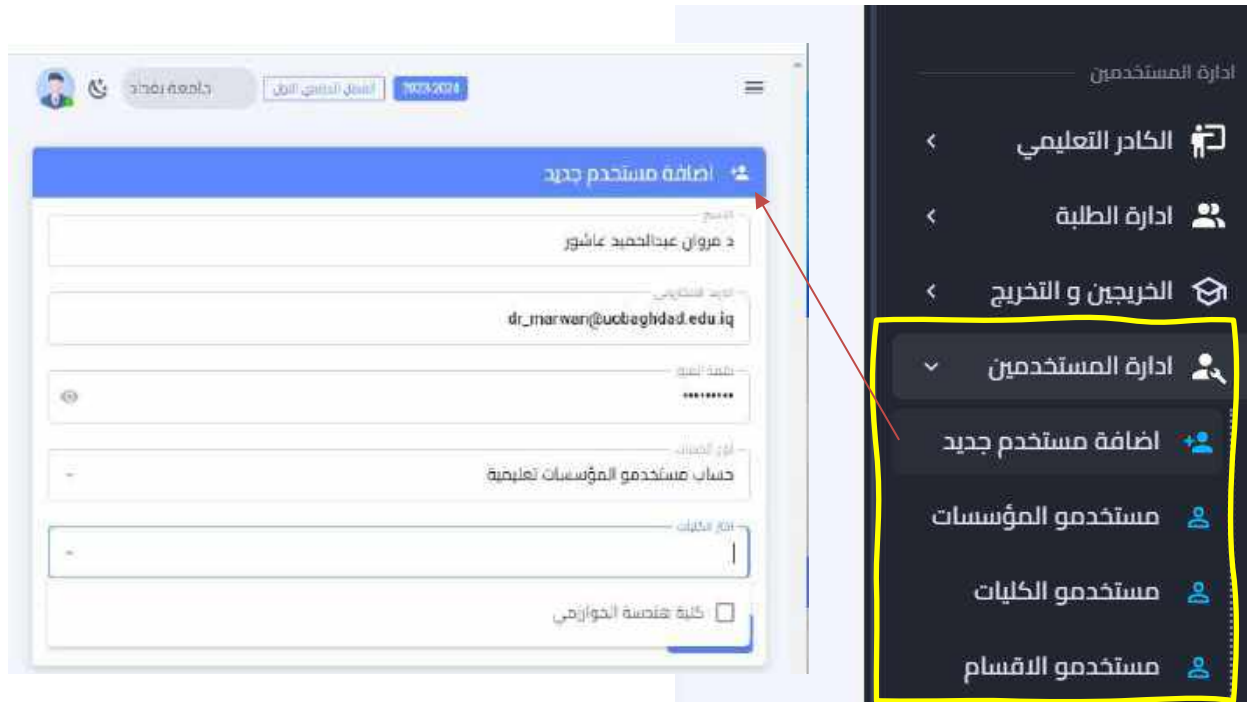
جامعة بغداد
الفصل الدراسي الاول
2023-2024

اضافة مستخدم جديد

الاسم
د مروان عبدالحميد عاشور

البريد الالكتروني
dr_marwan@uobaghdad.edu.iq

كلمة المرور
•••••••••

نوع الحساب
حساب مستخدمو المؤسسات تعليمية

اختر الكليات

كلية هندسة الخوارزمي

ادارة المستخدمين
الكادر التعليمي
ادارة الطلبة
الخريجين و التخرج
ادارة المستخدمين
اضافة مستخدم جديد
مستخدمو المؤسسات
مستخدمو الكليات
مستخدمو الاقسام